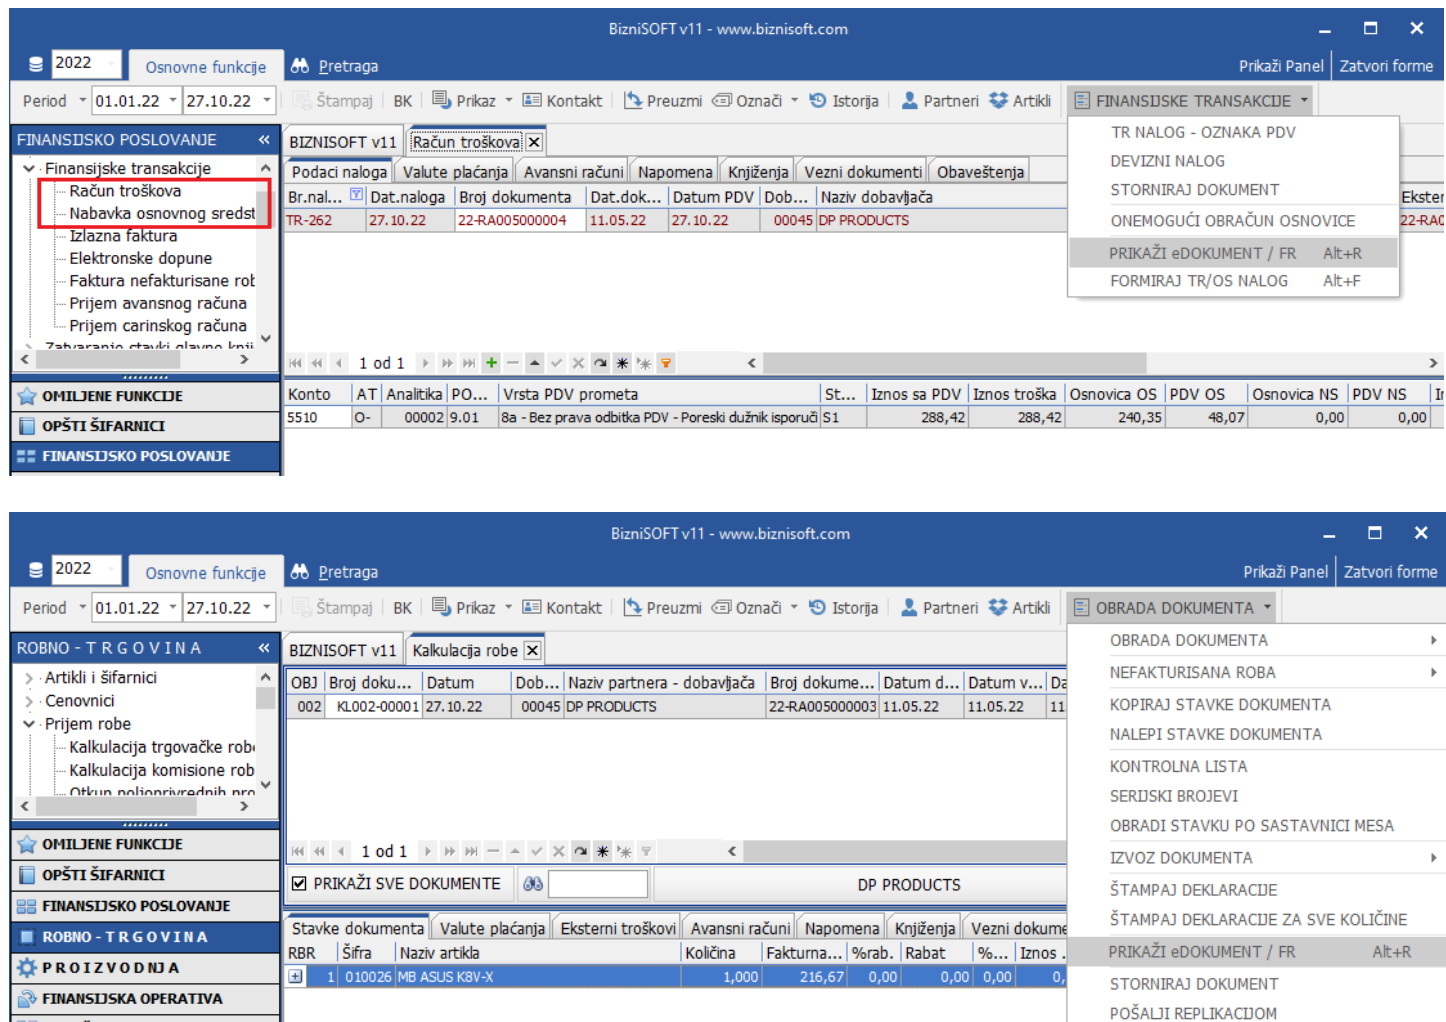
BizniSOFT v11 - www.biznisoft.com

2022 Osnovne funkcije Pretraga Prikaži Panel Zatvori forme

Period 01.01.22 27.10.22 Štampaj BK Prikaz Kontakt Preuzmi Označi Istorija Partneri Artikli FINANSIJSKE TRANSAKCIJE

FINANSIJSKO POSLOVANJE «

Finansijske transakcije
Račun troškova
Nabavka osnovnog sredst
Izlazna faktura
Elektronske dopune
Faktura nefakturisane rob
Prijem avansnog računa
Prijem carinskog računa

OMILJENE FUNKCIJE
OPŠTI ŠIFARNICI
FINANSIJSKO POSLOVANJE

BIZNISOFT v11 Račun troškova

Podaci naloga Valute plaćanja Avansni računi Napomena Knjiženja Vezni dokumenti Obaveštenja

| Br.nal... | Dat.naloga | Broj dokumenta | Dat.dok... | Datum PDV | Dob... | Naziv dobavljača | Ekster |
|---|---|---|---|---|---|---|---|
| TR-262 | 27.10.22 | 22-RA005000004 | 11.05.22 | 27.10.22 | 00045 | DP PRODUCTS | 22-RA( |

TR NALOG - OZNAKA PDV
DEVIZNI NALOG
STORNIRAJ DOKUMENT
ONEMOGUĆI OBRAČUN OSNOVICE
PRIKAŽI eDOKUMENT / FR Alt+R
FORMIRAJ TR/OS NALOG Alt+F

1 od 1

| Konto | AT | Analitika | PO... | Vrsta PDV prometa | St... | Iznos sa PDV | Iznos troška | Osnovica OS | PDV OS | Osnovica NS | PDV NS | Ir |
|---|---|---|---|---|---|---|---|---|---|---|---|---|
| 5510 | O- | 00002 | 9.01 | 8a - Bez prava odbitka PDV - Poreski dužnik isporuči | S1 | 288,42 | 288,42 | 240,35 | 48,07 | 0,00 | 0,00 | |

BizniSOFT v11 - www.biznisoft.com

2022 Osnovne funkcije Pretraga Prikaži Panel Zatvori forme

Period 01.01.22 27.10.22 Štampaj BK Prikaz Kontakt Preuzmi Označi Istorija Partneri Artikli OBRADA DOKUMENTA

ROBNO - TRGOVINA «

Artikli i šifarnici
Cenovnici
Prijem robe
Kalkulacija trgovačke rob
Kalkulacija komisione rob

OMILJENE FUNKCIJE
OPŠTI ŠIFARNICI
FINANSIJSKO POSLOVANJE
ROBNO - TRGOVINA
PROIZVODNJA
FINANSIJSKA OPERATIVA

BIZNISOFT v11 Kalkulacija robe

| OBJ | Broj doku... | Datum | Dob... | Naziv partnera - dobavljača | Broj dokume... | Datum d... | Datum v... | Da |
|---|---|---|---|---|---|---|---|---|
| 002 | KL002-00001 | 27.10.22 | 00045 | DP PRODUCTS | 22-RA005000003 | 11.05.22 | 11.05.22 | 11 |

OBRADA DOKUMENTA
NEFAKTURISANA ROBA
KOPIRAJ STAVKE DOKUMENTA
NALEPI STAVKE DOKUMENTA
KONTROLNA LISTA
SERIJSKI BROJEVI
OBRADI STAVKU PO SASTAVNICI MESA
IZVOZ DOKUMENTA
ŠTAMPAJ DEKLARACIJE
ŠTAMPAJ DEKLARACIJE ZA SVE KOLIČINE
PRIKAŽI eDOKUMENT / FR Alt+R
STORNIRAJ DOKUMENT
POŠALJI REPLIKACIJOM

1 od 1

PRIKAŽI SVE DOKUMENTE DP PRODUCTS

Stavke dokumenta Valute plaćanja Eksterni troškovi Avansni računi Napomena Knjiženja Vezni dokume

| RBR | Šifra | Naziv artikla | Količina | Fakturna... | %rab. | Rabat | %... | Iznos |
|---|---|---|---|---|---|---|---|---|
| 1 | 010026 | MB ASUS K8V-X | 1,000 | 216,67 | 0,00 | 0,00 | 0,00 | 0, |